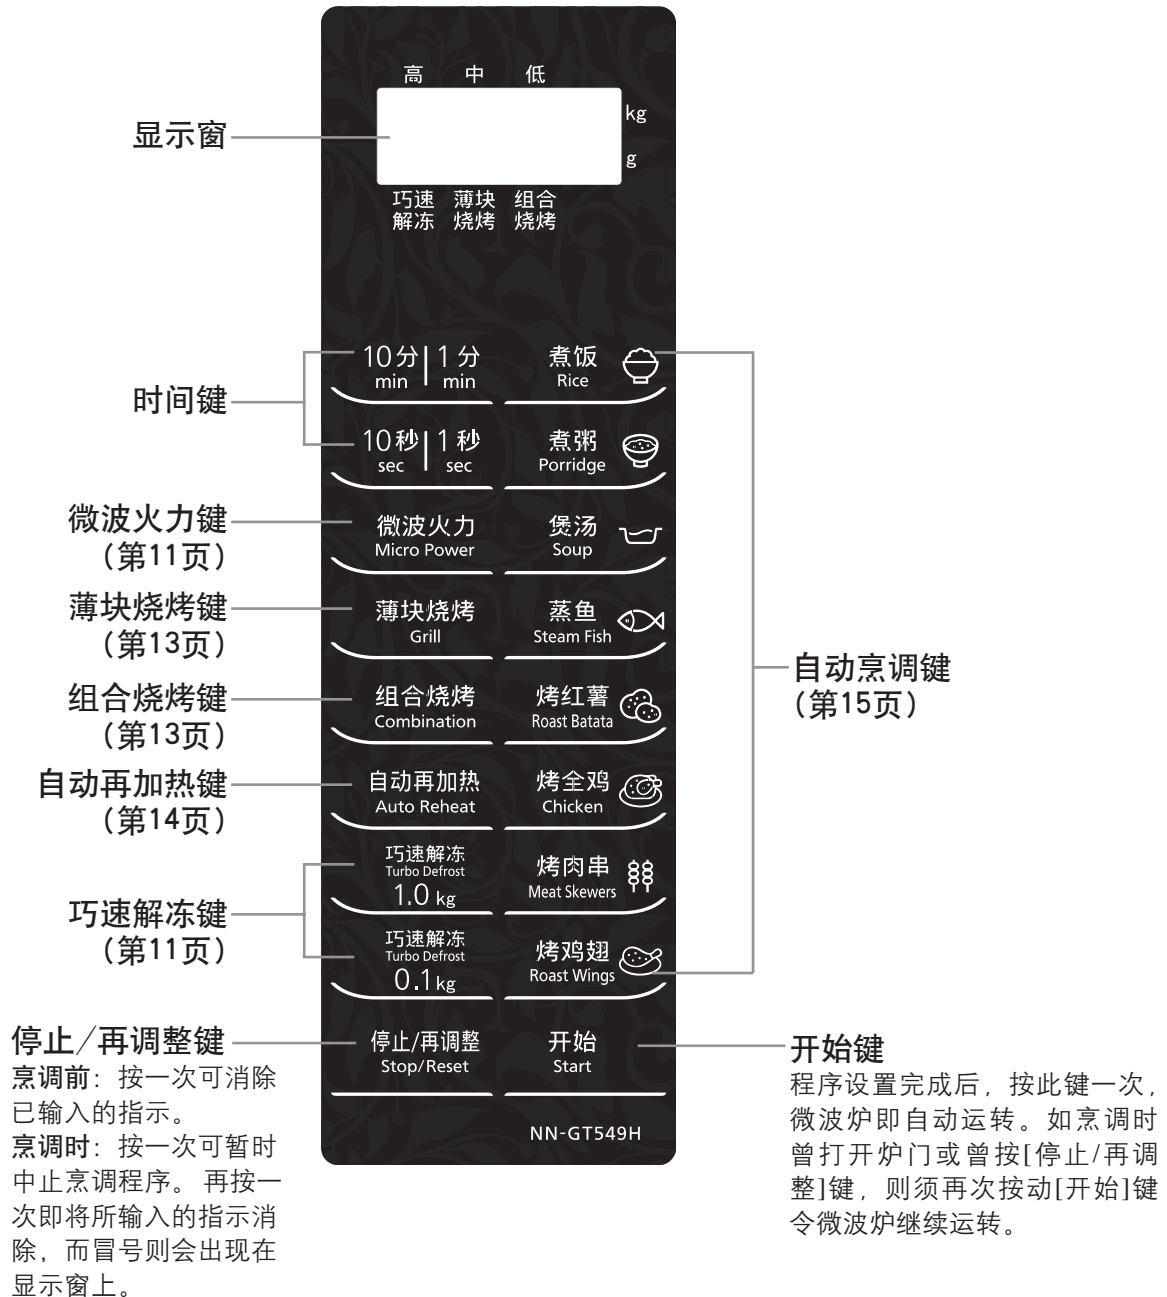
高 中 低

kg

g

显示窗

巧速解冻 薄块烧烤 组合烧烤

时间键

10分 min | 1分 min

煮饭 Rice

10秒 sec | 1秒 sec

煮粥 Porridge

微波火力键 (第11页)

微波火力 Micro Power

煲汤 Soup

薄块烧烤键 (第13页)

薄块烧烤 Grill

蒸鱼 Steam Fish

自动烹调键 (第15页)

组合烧烤键 (第13页)

组合烧烤 Combination

烤红薯 Roast Batata

自动再加热键 (第14页)

自动再加热 Auto Reheat

烤全鸡 Chicken

巧速解冻键 (第11页)

巧速解冻 Turbo Defrost 1.0 kg

烤肉串 Meat Skewers

巧速解冻 Turbo Defrost 0.1 kg

烤鸡翅 Roast Wings

停止/再调整键

烹调前：按一次可消除已输入的指示。

烹调时：按一次可暂时中止烹调程序。再按一次即将所输入的指示消除，而冒号则会出现在显示窗上。

停止/再调整 Stop/Reset

开始 Start

开始键

程序设置完成后，按此键一次，微波炉即自动运转。如烹调时曾打开炉门或曾按[停止/再调整]键，则须再次按动[开始]键令微波炉继续运转。

NN-GT549H